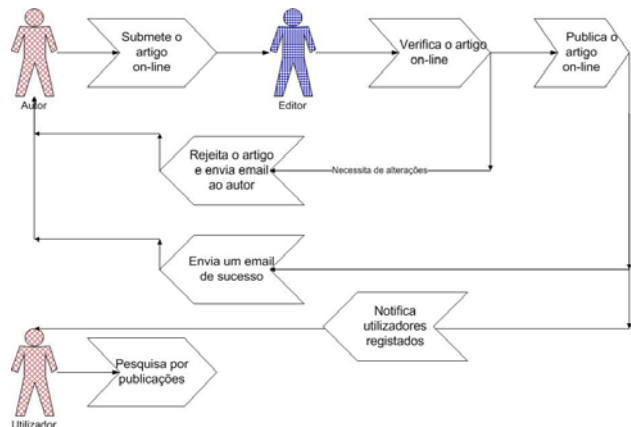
Autor

Submete o artigo on-line

Editor

Verifica o artigo on-line

Publica o artigo on-line

Rejeita o artigo e envia email ao autor

Necessita de alterações

Envia um email de sucesso

Notifica utilizadores registados

Utilizador

Pesquisa por publicações